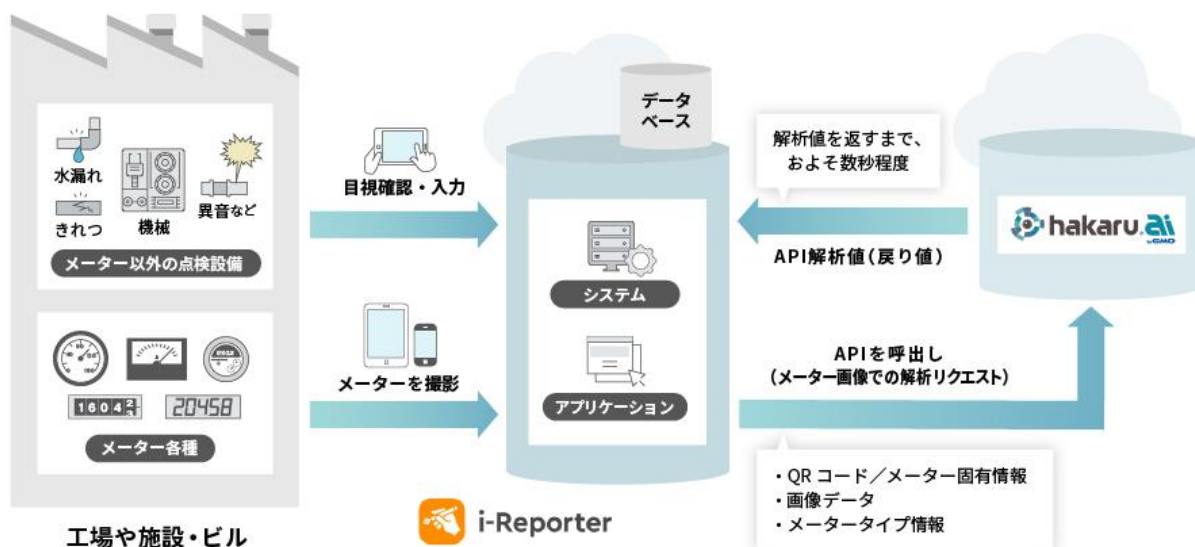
水漏れ

きれつ

機械

異音など

メーター以外の点検設備

16042

20458

メーター各種

工場や施設・ビル

目視確認・入力

メーターを撮影

データベース

システム

アプリケーション

i-Reporter

解析値を返すまで、およそ数秒程度

API解析値(戻り値)

hakaru.ai by GMO

APIを呼出し
(メーター画像での解析リクエスト)

・QR コード/メーター固有情報
・画像データ
・メータータイプ情報